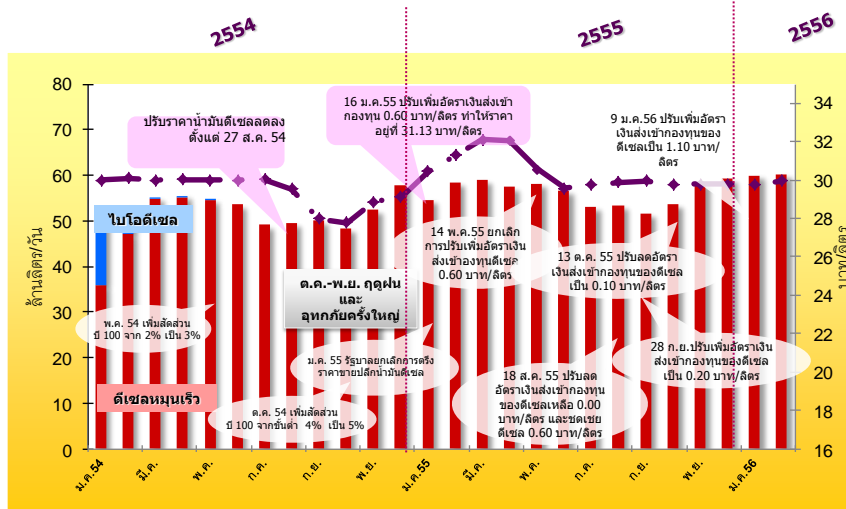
2554

2555

2556

80
70
60
50
40
30
20
10
0

ล้านลิตร/วัน

34
32
30
28
26
24
22
20
18
16

บาท/ลิตร

ปรับราคาน้ำมันดีเซลลดลง ตั้งแต่ 27 ส.ค. 54

16 ม.ค.55 ปรับเพิ่มอัตราเงินส่งเข้ากองทุน 0.60 บาท/ลิตร ทำให้ราคาอยู่ที่ 31.13 บาท/ลิตร

9 ม.ค.56 ปรับเพิ่มอัตราเงินส่งเข้ากองทุนของดีเซลเป็น 1.10 บาท/ลิตร

ไบโอดีเซล

ต.ค.-พ.ย. ฤดูฝนและอุทกภัยครั้งใหญ่

14 พ.ค.55 ยกเลิกการปรับเพิ่มอัตราเงินส่งเข้ากองทุนดีเซล 0.60 บาท/ลิตร

13 ต.ค. 55 ปรับลดอัตราเงินส่งเข้ากองทุนของดีเซลเป็น 0.10 บาท/ลิตร

พ.ค. 54 เพิ่มสัดส่วน บี 100 จาก 2% เป็น 3%

ม.ค. 55 รัฐบาลยกเลิกการตรึงราคาขายปลีกน้ำมันดีเซล

28 ก.ย.ปรับเพิ่มอัตราเงินส่งเข้ากองทุนของดีเซลเป็น 0.20 บาท/ลิตร

ดีเซลหมุนเร็ว

18 ส.ค. 55 ปรับลดอัตราเงินส่งเข้ากองทุนของดีเซลเหลือ 0.00 บาท/ลิตร และชดเชยดีเซล 0.60 บาท/ลิตร

ต.ค. 54 เพิ่มสัดส่วน บี 100 จากขั้นต่ำ 4% เป็น 5%

ม.ค.54 มี.ค. พ.ค. ก.ค. ก.ย. พ.ย. ม.ค.55 มี.ค. พ.ค. ก.ค. ก.ย. พ.ย. ม.ค.56